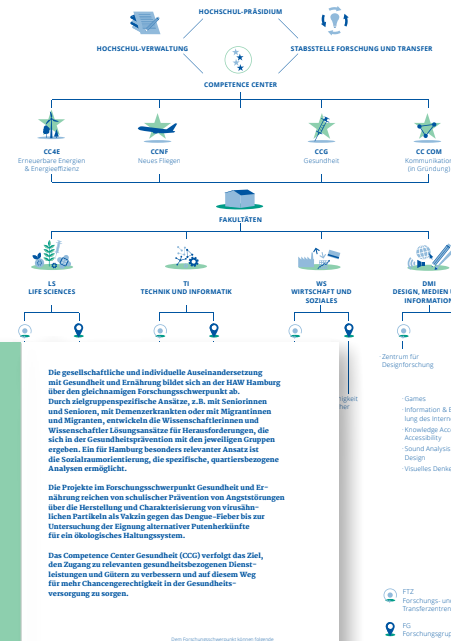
HOCHSCHUL-PRÄSIDIUM

HOCHSCHUL-VERWALTUNG

STABSSTELLE FORSCHUNG UND TRANSFER

COMPETENCE CENTER

CC4E
Erneuerbare Energien & Energieeffizienz

CCNF
Neues Fliegen

CCG
Gesundheit

CC COM
Kommunikation (in Gründung)

FAKULTÄTEN

LS
LIFE SCIENCES

TI
TECHNIK UND INFORMATIK

WS
WIRTSCHAFT UND SOZIALES

DMI
DESIGN, MEDIEN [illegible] INFORMATION

Zentrum für Designforschung

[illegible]gkeit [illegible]her

Die gesellschaftliche und individuelle Auseinandersetzung mit Gesundheit und Ernährung bildet sich an der HAW Hamburg über den gleichnamigen Forschungsschwerpunkt ab. Durch zielgruppenspezifische Ansätze, z.B. mit Seniorinnen und Senioren, mit Demenzerkrankten oder mit Migrantinnen und Migranten, entwickeln die Wissenschaftlerinnen und Wissenschaftler Lösungsansätze für Herausforderungen, die sich in der Gesundheitsprävention mit den jeweiligen Gruppen ergeben. Ein für Hamburg besonders relevanter Ansatz ist die Sozialraumorientierung, die spezifische, quartiersbezogene Analysen ermöglicht.

Die Projekte im Forschungsschwerpunkt Gesundheit und Ernährung reichen von schulischer Prävention von Angststörungen über die Herstellung und Charakterisierung von virusähnlichen Partikeln als Vakzin gegen das Dengue-Fieber bis zur Untersuchung der Eignung alternativer Putenherkünfte für ein ökologisches Haltungssystem.

Das Competence Center Gesundheit (CCG) verfolgt das Ziel, den Zugang zu relevanten gesundheitsbezogenen Dienstleistungen und Gütern zu verbessern und auf diesem Weg für mehr Chancengerechtigkeit in der Gesundheitsversorgung zu sorgen.

· Games
· Information & E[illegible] lung des Intern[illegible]
· Knowledge Acc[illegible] Accessibility
· Sound Analysis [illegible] Design
· Visuelles Denke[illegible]

FTZ
Forschungs- und Transferzentren

FG
Forschungsgrup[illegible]

Dem Forschungsschwerpunkt können folgende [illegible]